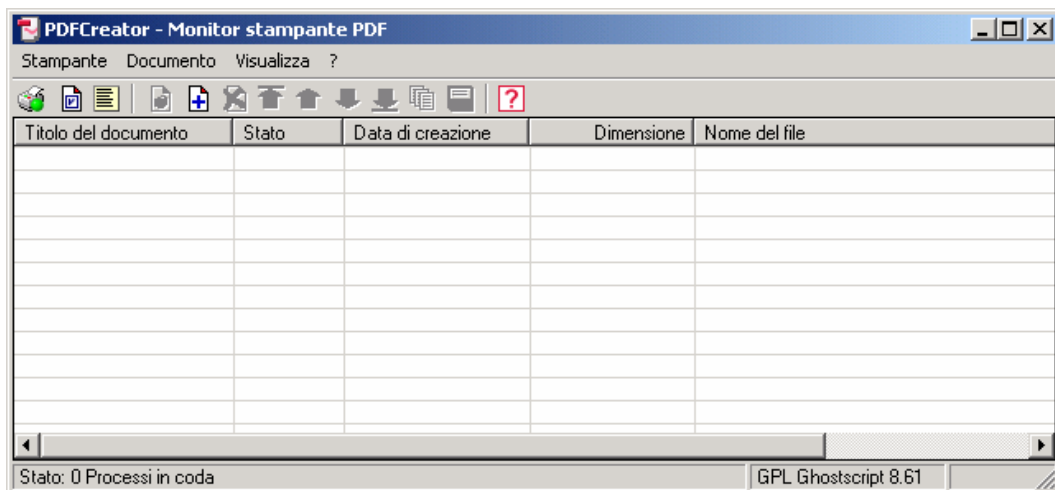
PDFCreator - Monitor stampante PDF

Stampante Documento Visualizza ?

| Titolo del documento | Stato | Data di creazione | Dimensione | Nome del file |
|---|---|---|---|---|

Stato: 0 Processi in coda

GPL Ghostscript 8.61